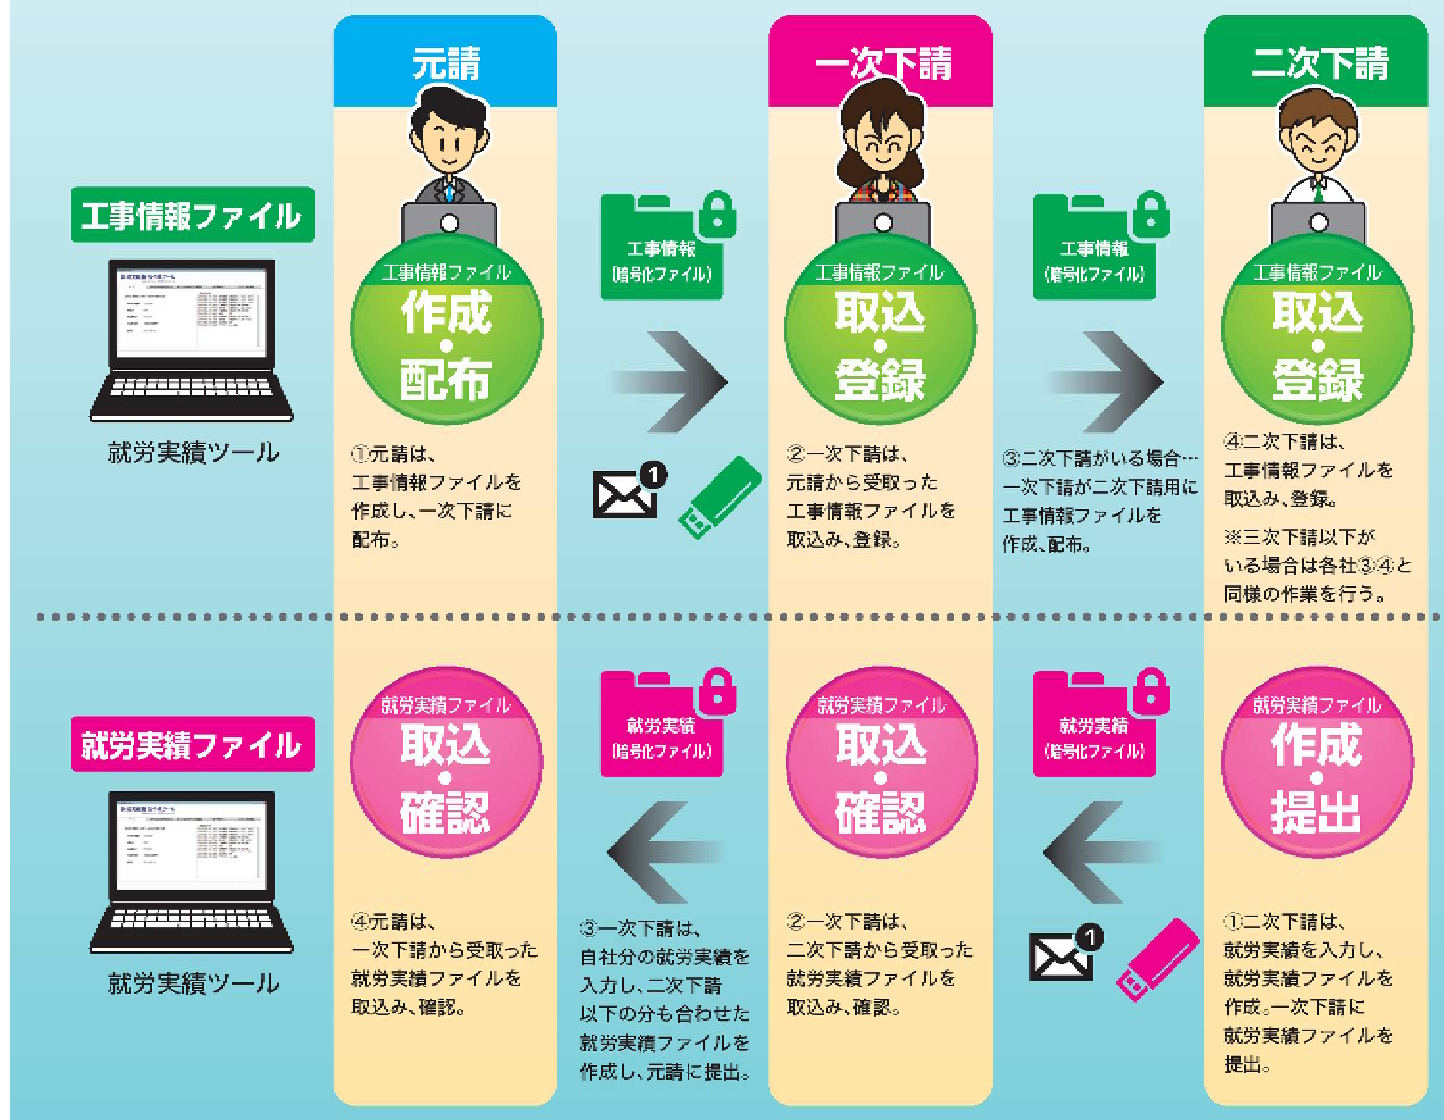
元請

一次下請

二次下請

工事情報ファイル

就労実績ツール

工事情報ファイル
作成・配布

工事情報
(暗号化ファイル)

1

①元請は、工事情報ファイルを作成し、一次下請に配布。

工事情報ファイル
取込・登録

②一次下請は、元請から受取った工事情報ファイルを取込み、登録。

工事情報
(暗号化ファイル)

③二次下請がいる場合…一次下請が二次下請用に工事情報ファイルを作成、配布。

工事情報ファイル
取込・登録

④二次下請は、工事情報ファイルを取込み、登録。

※三次下請以下がいる場合は各社③④と同様の作業を行う。

就労実績ファイル

就労実績ツール

就労実績ファイル
取込・確認

④元請は、一次下請から受取った就労実績ファイルを取込み、確認。

就労実績
(暗号化ファイル)

③一次下請は、自社分の就労実績を入力し、二次下請以下の分も合わせた就労実績ファイルを作成し、元請に提出。

就労実績ファイル
取込・確認

②一次下請は、二次下請から受取った就労実績ファイルを取込み、確認。

就労実績
(暗号化ファイル)

1

就労実績ファイル
作成・提出

①二次下請は、就労実績を入力し、就労実績ファイルを作成。一次下請に就労実績ファイルを提出。